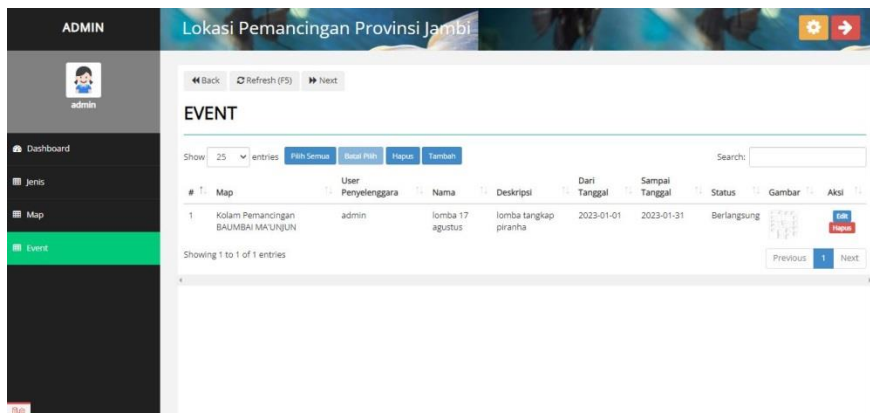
ADMIN

admin

Dashboard

Jenis

Map

Event

Lokasi Pemancingan Provinsi Jambi

Back Refresh (F5) Next

EVENT

Show 25 entries Pilih Semua Batal Pilih Hapus Tambah

Search:

| # | Map | User Penyelenggara | Nama | Deskripsi | Dari Tanggal | Sampai Tanggal | Status | Gambar | Aksi |
|---|---|---|---|---|---|---|---|---|---|
| 1 | Kolam Pemancingan BAUMBAI MA'UNJUN | admin | lomba 17 agustus | lomba tangkap piranha | 2023-01-01 | 2023-01-31 | Berlangsung | | Edit Hapus |

Showing 1 to 1 of 1 entries

Previous 1 Next